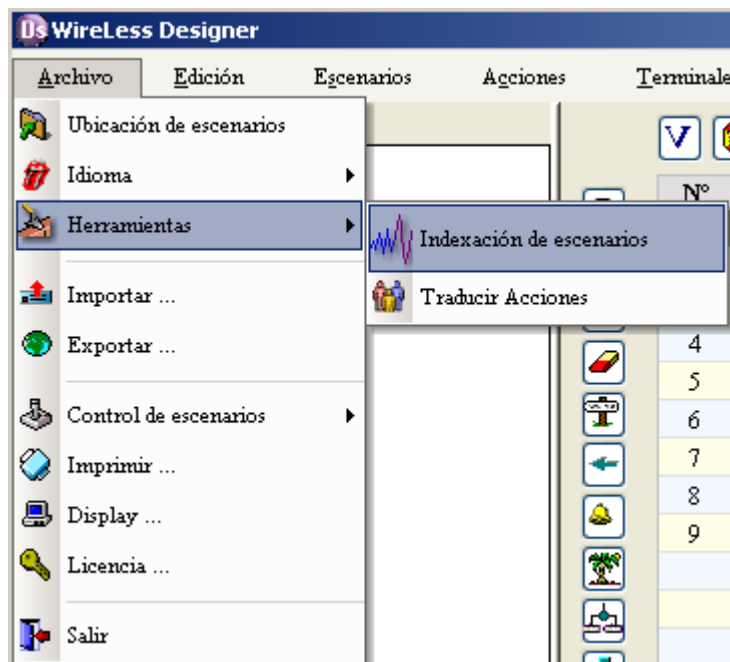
Ds WireLess Designer

Archivo Edición Escenarios Acciones Terminale

Ubicación de escenarios
Idioma
Herramientas
Importar ...
Exportar ...
Control de escenarios
Imprimir ...
Display ...
Licencia ...
Salir

Indexación de escenarios
Traducir Acciones

V

Nº
4
5
6
7
8
9